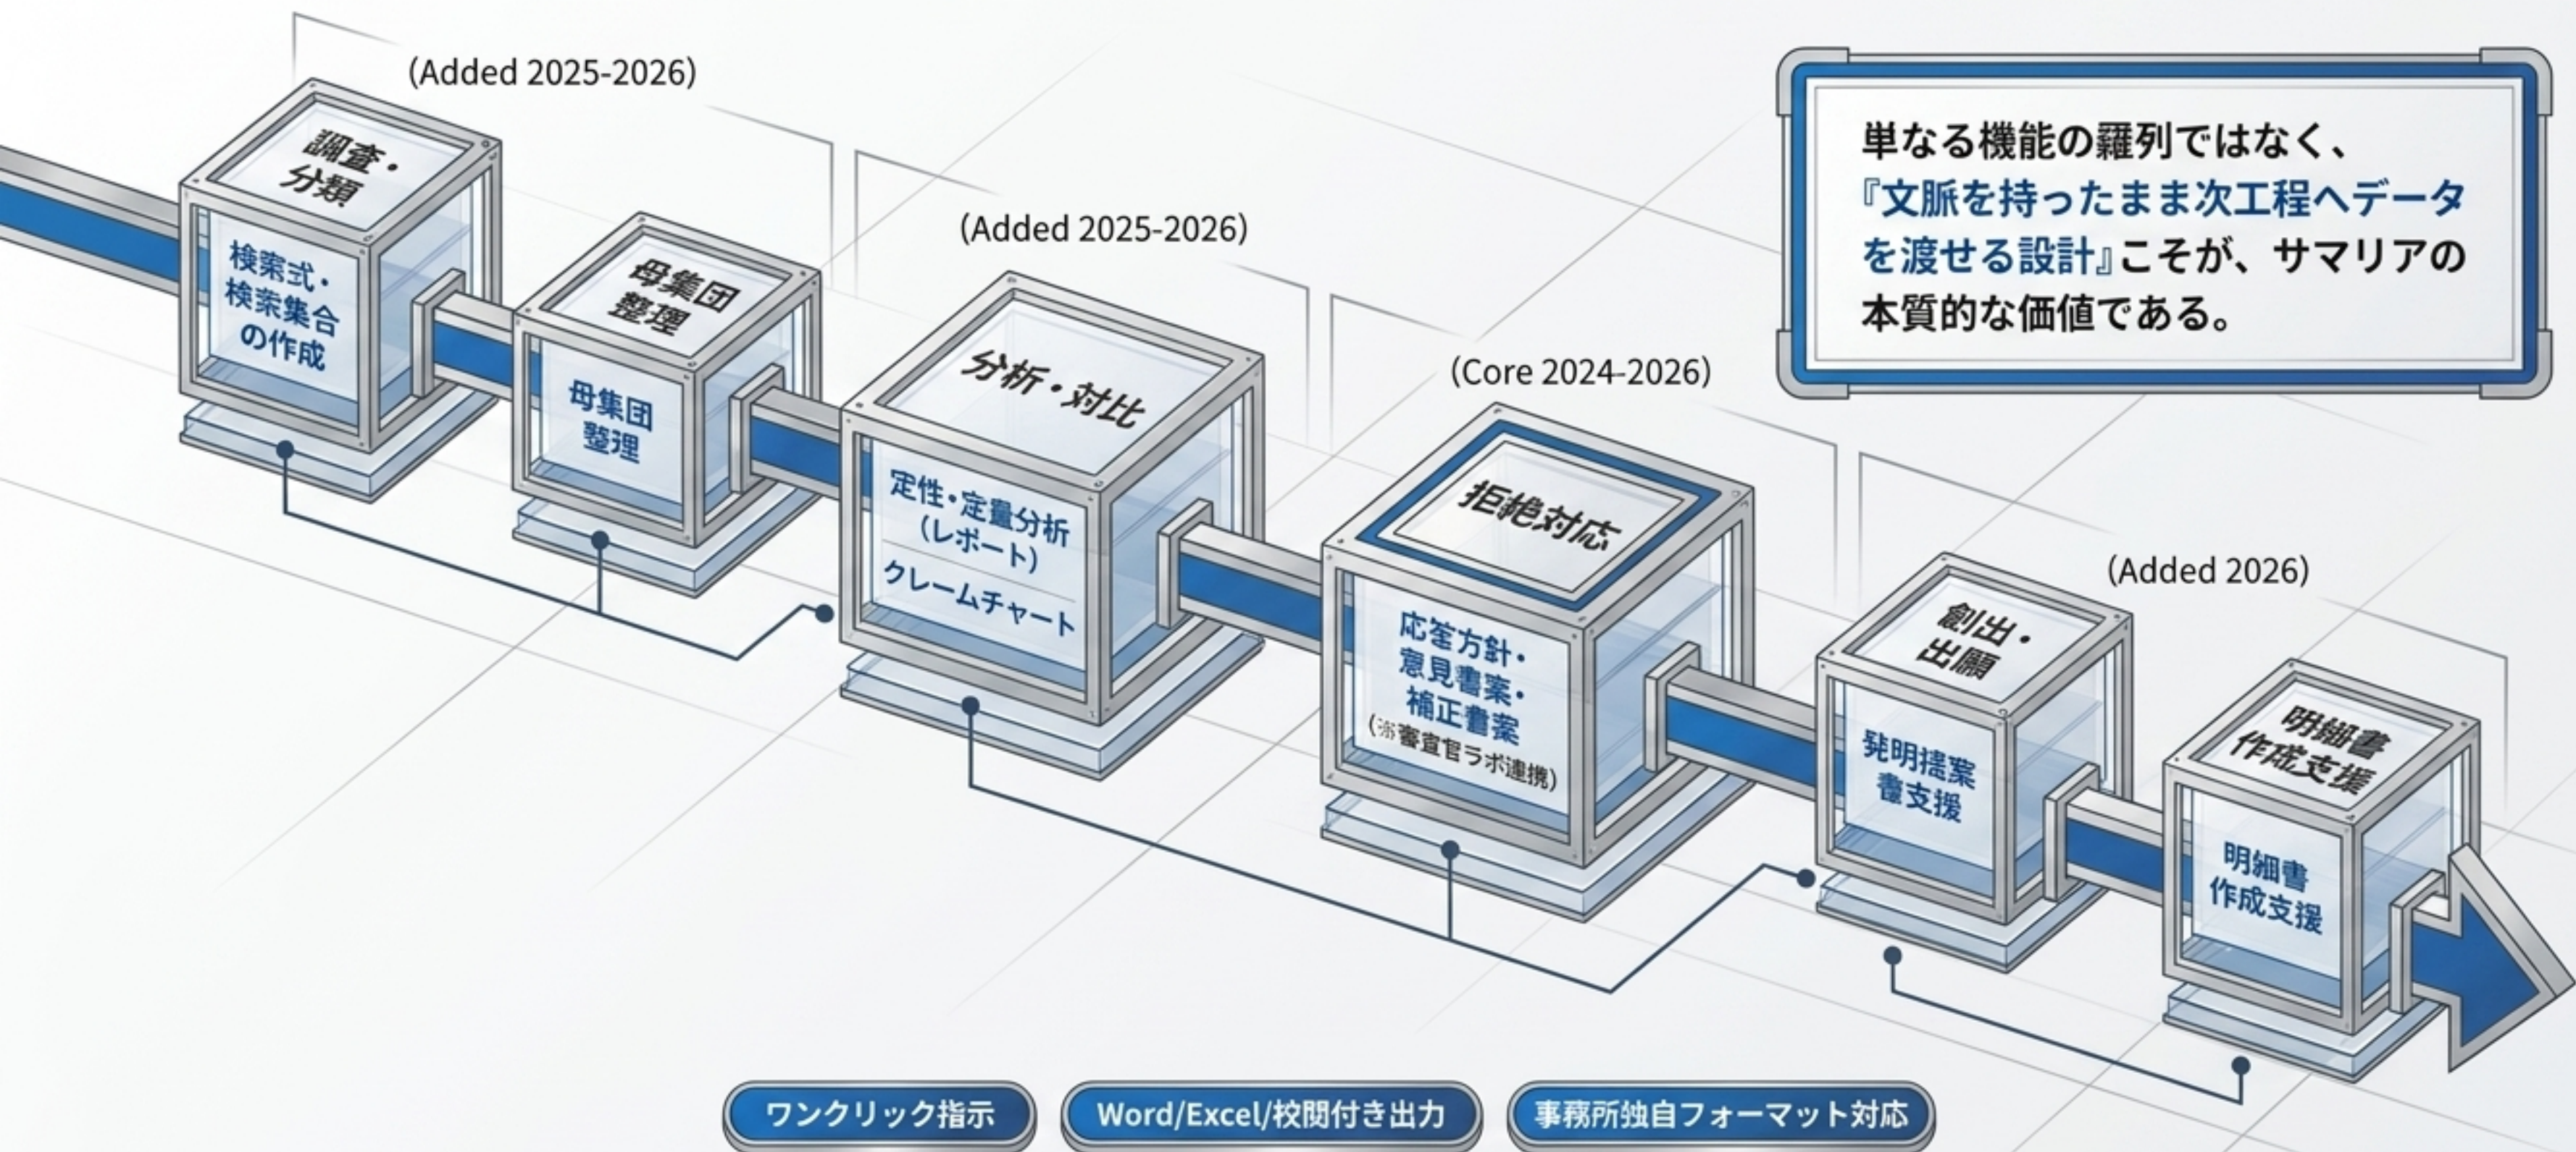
(Added 2025-2026)

調査・分類

検索式・検索集合の作成

母集団整理

母集団整理

(Added 2025-2026)

分析・対比

定性・定量分析（レポート）

クレームチャート

(Core 2024-2026)

拒絶対応

応答方針・意見書案・補正書案

(※審査官ラボ連携)

(Added 2026)

創出・出願

発明提案書支援

明細書作成支援

明細書作成支援

単なる機能の羅列ではなく、『文脈を持ったまま次工程へデータを渡せる設計』こそが、サマリアの本質的な価値である。

ワンクリック指示

Word/Excel/校閲付き出力

事務所独自フォーマット対応